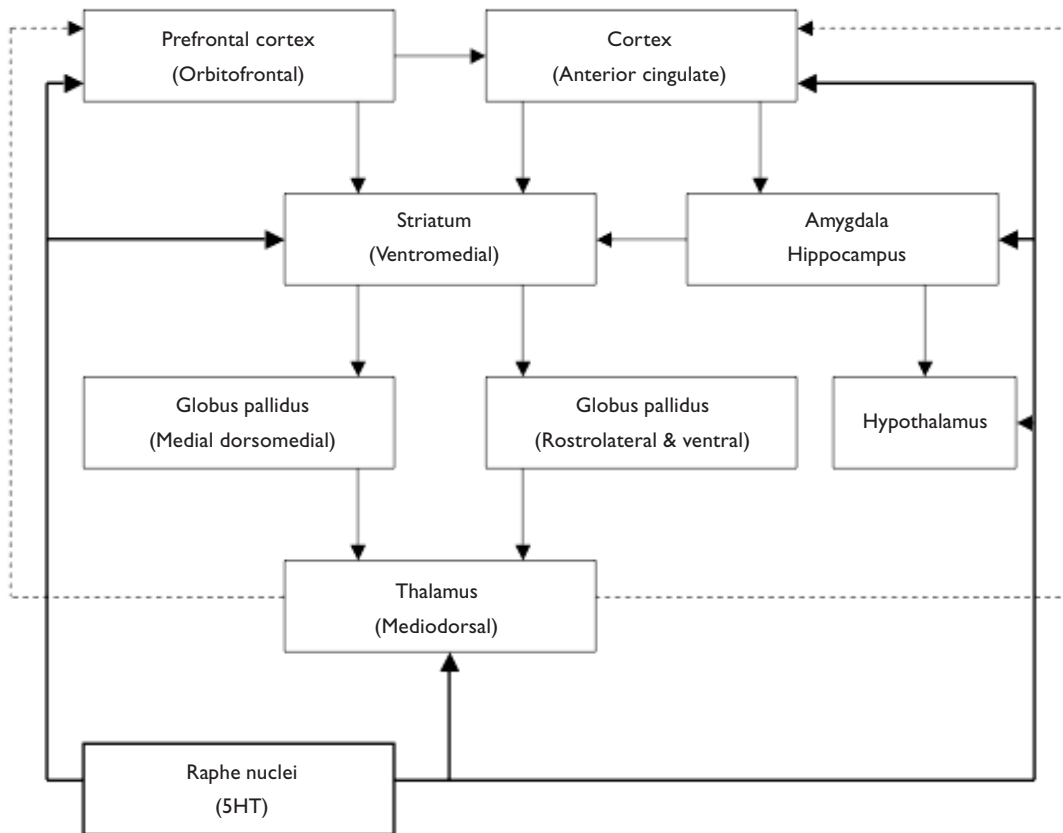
Prefrontal cortex
(Orbitofrontal)

Cortex
(Anterior cingulate)

Striatum
(Ventromedial)

Amygdala
Hippocampus

Globus pallidus
(Medial dorsomedial)

Globus pallidus
(Rostrolateral & ventral)

Hypothalamus

Thalamus
(Mediodorsal)

Raphe nuclei
(5HT)